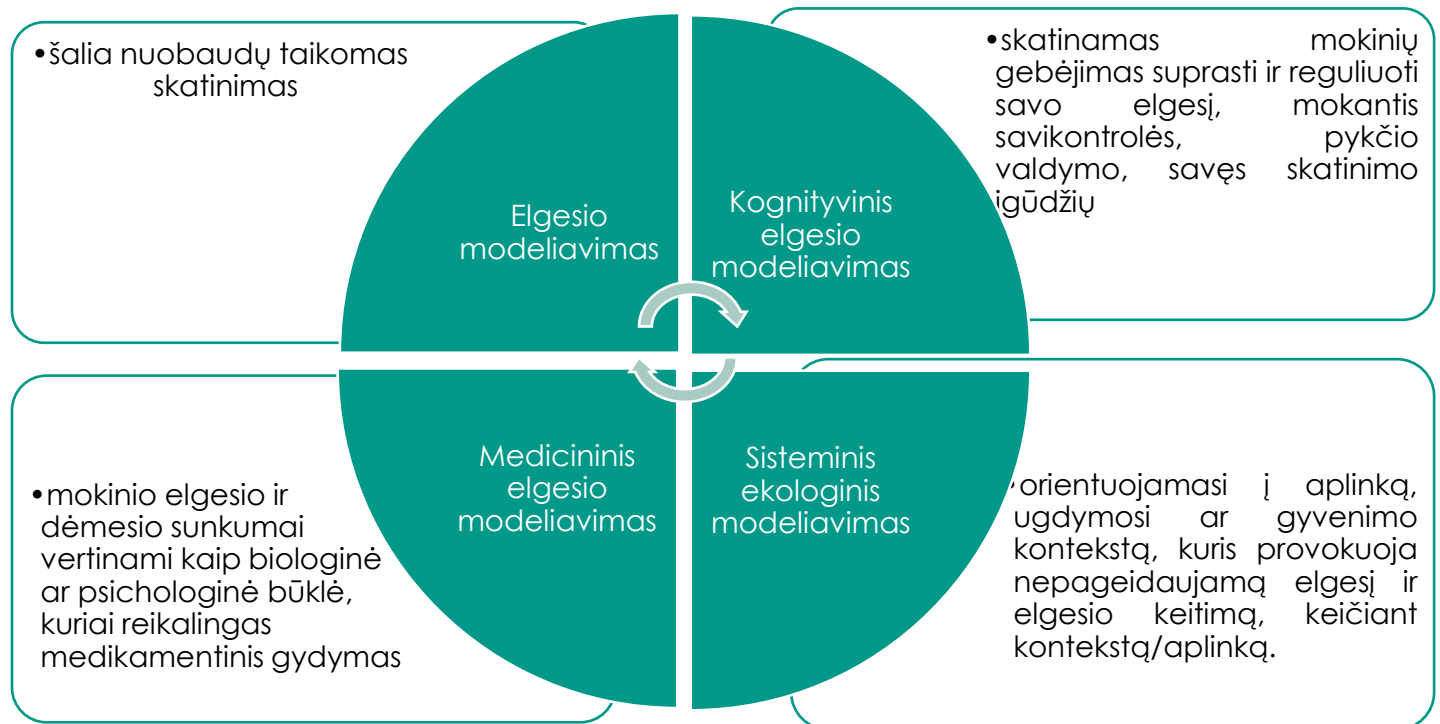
•šalia nuobaudų taikomas skatinimas

Elgesio modeliavimas

Kognityvinis elgesio modeliavimas

•skatinamas mokinių gebėjimas suprasti ir reguliuoti savo elgesį, mokantis savikontrolės, pykčio valdymo, savęs skatinimo įgūdžių

•mokinio elgesio ir dėmesio sunkumai vertinami kaip biologinė ar psichologinė būklė, kuriai reikalingas medikamentinis gydymas

Medicininis elgesio modeliavimas

Sisteminis ekologinis modeliavimas

•orientuojamasi į aplinką, ugdymosi ar gyvenimo kontekstą, kuris provokuoja nepageidaujamą elgesį ir elgesio keitimą, keičiant kontekstą/aplinką.